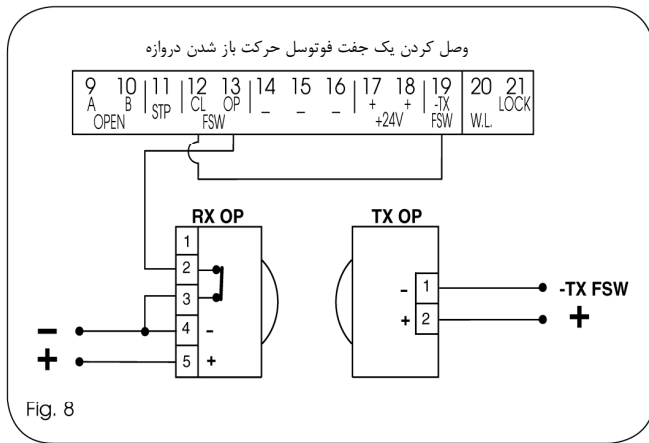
وصل کردن یک جفت فوتوسل حرکت باز شدن دروازه

9 A 10 B OPEN | 11 STP | 12 CL 13 OP FSW | 14 – 15 – 16 – | 17 + 18 + +24V | 19 -TX FSW | 20 21 LOCK W.L.

RX OP
1
2
3
4 -
5 +

TX OP
- 1
+ 2

-TX FSW
+

–
+

Fig. 8